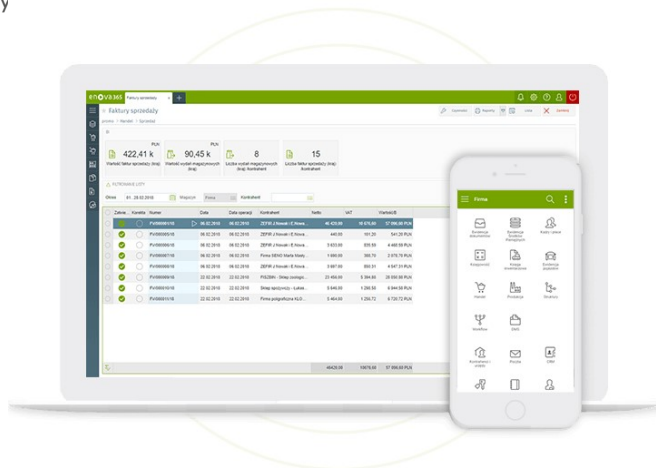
y

enova365 Faktury sprzedaży

Faktury sprzedaży

422,41 k
90,45 k
8
15

Wartość faktur sprzedaży (dziś)
Wartość wydań magazynowych (dziś)
Liczba wydań magazynowych (dziś) Kontrahent
Liczba faktur sprzedaży (dziś) Kontrahent

FILTROWANIE LISTY

Okres 01 - 28.02.2018

Zatwi. Korekta Numer Data Data operacji Kontrahent Netto VAT WartośćB.

| Numer | Data | Data operacji | Kontrahent |
|---|---|---|---|
| FV/000001/18 | 06.02.2018 | 06.02.2018 | ZEFIR J.Nowak i E.Nowa... |
| FV/000002/18 | 06.02.2018 | 06.02.2018 | ZEFIR J.Nowak i E.Nowa... |
| FV/000003/18 | 06.02.2018 | 06.02.2018 | ZEFIR J.Nowak i E.Nowa... |
| FV/000004/18 | 06.02.2018 | 06.02.2018 | ZEFIR J.Nowak i E.Nowa... |
| FV/000007/18 | 06.02.2018 | 06.02.2018 | Firma SENO Maria Masły... |
| FV/000008/18 | 06.02.2018 | 06.02.2018 | ZEFIR J.Nowak i E.Nowa... |
| FV/000009/18 | 22.02.2018 | 22.02.2018 | POLDAN - Sklep ... |
| FV/000010/18 | 22.02.2018 | 22.02.2018 | Sklep spożywczy - Lokal... |
| FV/000011/18 | 22.02.2018 | 22.02.2018 | ZEFIR J.Nowak i E.Nowa... |
| FV/000016/18 | 22.02.2018 | 22.02.2018 | Firma poligraficzna KLS... |

46 420,00 18 670,43 57 098,68 PLN

Firma

Ewidencja dokumentów
Ewidencja Środków Pieniężnych
Kadry i płace
Księgowość
Księgi inwentarzowe
Ewidencja pojazdów
Handel
Produkcja
Obsługa
Workflow
CRM
Kontrahenci i osoby
Poczta
CRM